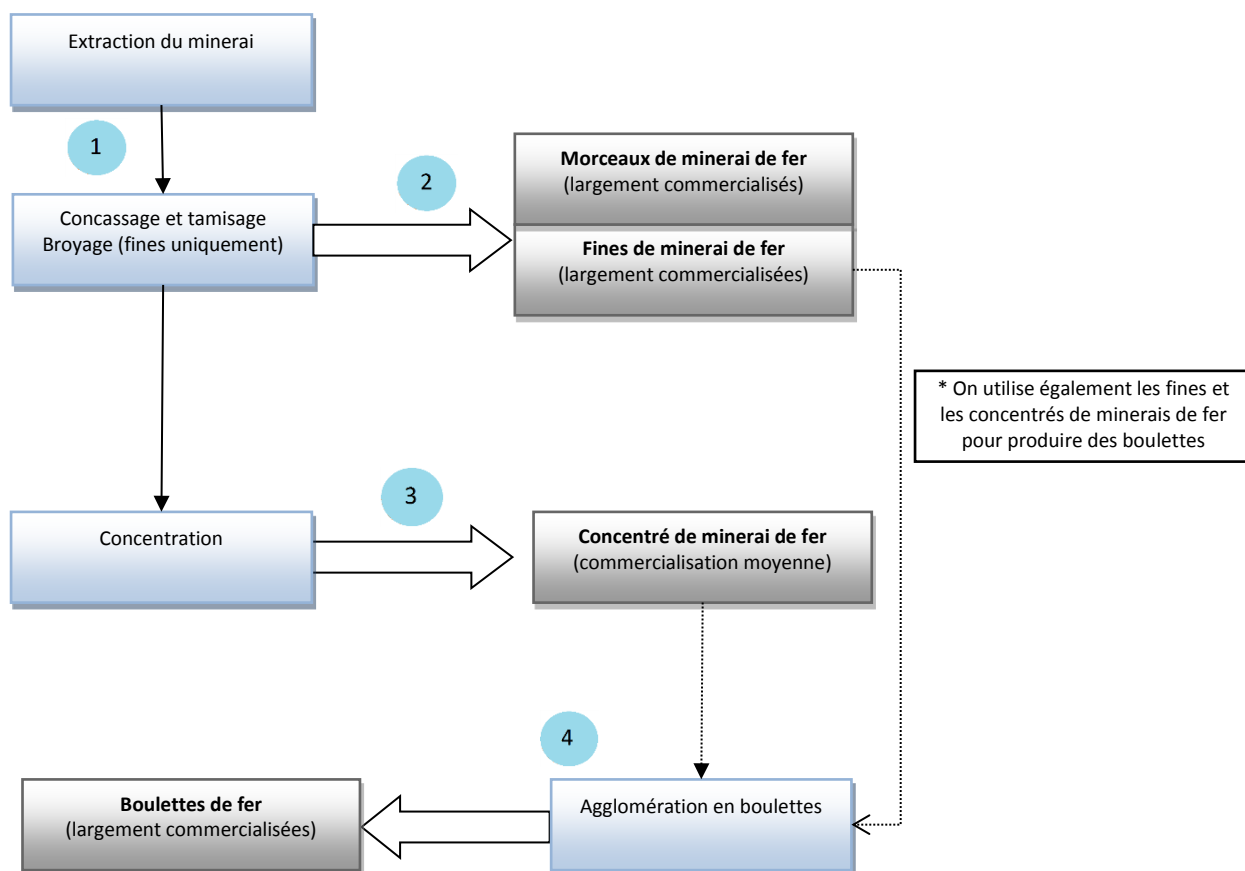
Extraction du minerai

1

Concassage et tamisage
Broyage (fines uniquement)

2

**Morceaux de minerai de fer**
(largement commercialisés)

**Fines de minerai de fer**
(largement commercialisées)

* On utilise également les fines et les concentrés de minerais de fer pour produire des boulettes

Concentration

3

**Concentré de minerai de fer**
(commercialisation moyenne)

4

**Boulettes de fer**
(largement commercialisées)

Agglomération en boulettes